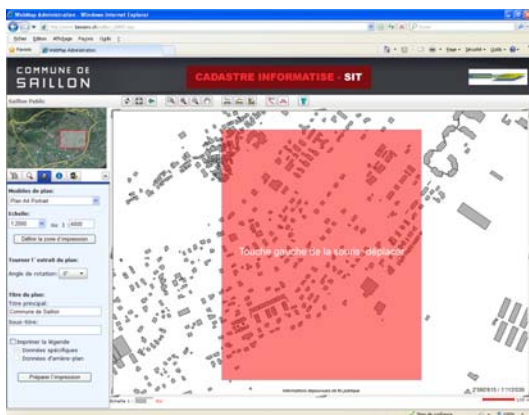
WebMap Administration - Windows Internet Explorer

Fichier Edition Affichage Favoris Outils ?

Favoris WebMap Administration

COMMUNE DE
SAILLON

CADASTRE INFORMATISE - SIT

Saillon Public

Modèles de plan:
Plan A4 Portrait

Echelle:
1:2000 ou 1: 4000

Définir la zone d'impression

Tourner l' extrait du plan:
Angle de rotation: 0°

Titre du plan:
Titre principal:
Commune de Saillon
Sous-titre:

Imprimer la légende
Données spécifiques
Données d'arrière-plan

Préparer l'impression

Touche gauche de la souris : déplacer

Informations dépourvues de foi publique

Echelle 1 : 5000